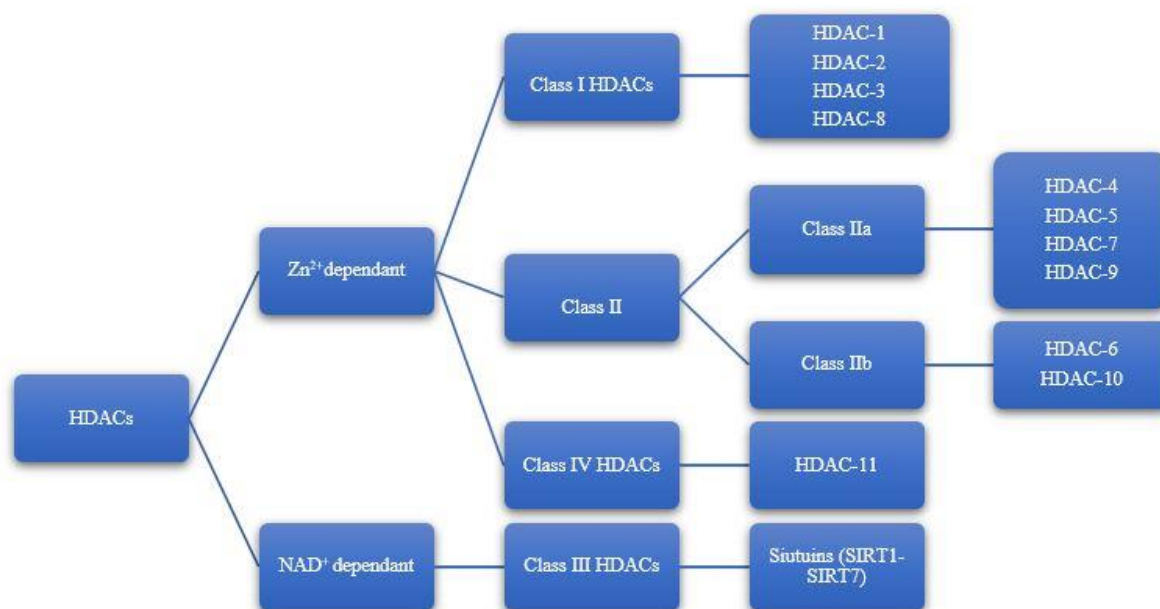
HDACs

$Zn^{2+}$dependant

NAD$^{+}$ dependant

Class I HDACs

HDAC-1
HDAC-2
HDAC-3
HDAC-8

Class II

Class IIa

HDAC-4
HDAC-5
HDAC-7
HDAC-9

Class IIb

HDAC-6
HDAC-10

Class IV HDACs

HDAC-11

Class III HDACs

Siutuins (SIRT1-SIRT7)